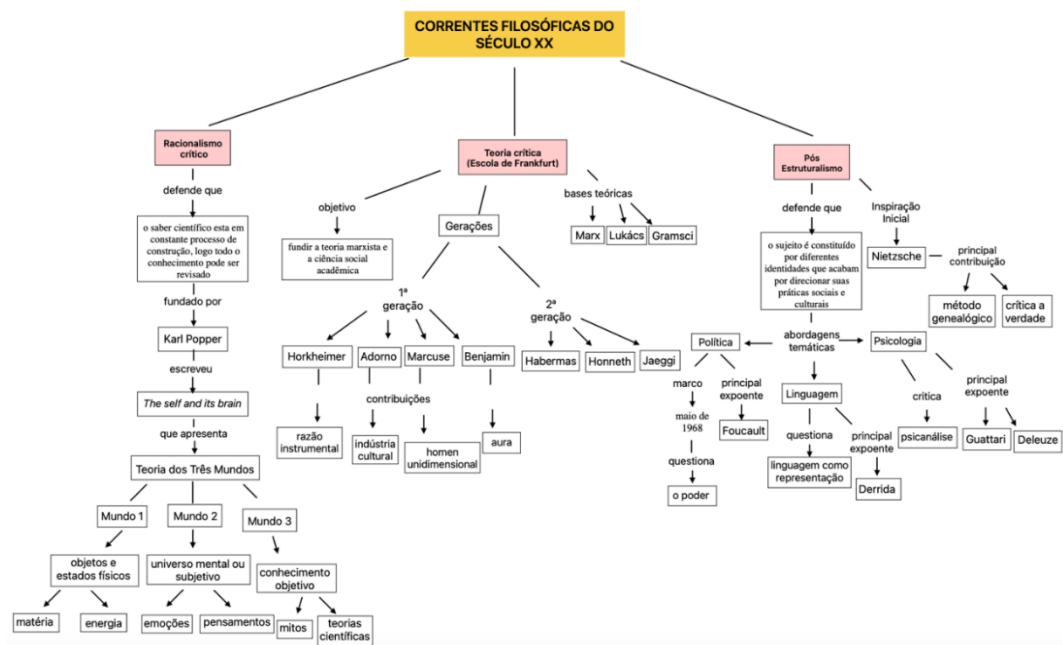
CORRENTES FILOSÓFICAS DO SÉCULO XX

Racionalismo crítico

defende que

o saber científico esta em constante processo de construção, logo todo o conhecimento pode ser revisado

fundado por

Karl Popper

escreveu

The self and its brain

que apresenta

Teoria dos Três Mundos

Mundo 1

objetos e estados físicos

matéria

energia

Mundo 2

universo mental ou subjetivo

emoções

pensamentos

Mundo 3

conhecimento objetivo

mitos

teorias científicas

Teoria crítica (Escola de Frankfurt)

objetivo

fundir a teoria marxista e a ciência social acadêmica

Gerações

1ª geração

Horkheimer

razão instrumental

Adorno

contribuições

indústria cultural

Marcuse

homen unidimensional

Benjamin

aura

2ª geração

Habermas

Honneth

Jaeggi

bases teóricas

Marx

Lukács

Gramsci

Pós Estruturalismo

defende que

o sujeito é constituído por diferentes identidades que acabam por direcionar suas práticas sociais e culturais

abordagens temáticas

Política

marco

maio de 1968

questiona

o poder

principal expoente

Foucault

Linguagem

questiona

linguagem como representação

principal expoente

Derrida

Psicologia

crítica

psicanálise

principal expoente

Guattari

Deleuze

Inspiração Inicial

Nietzsche

principal contribuição

método genealógico

crítica a verdade